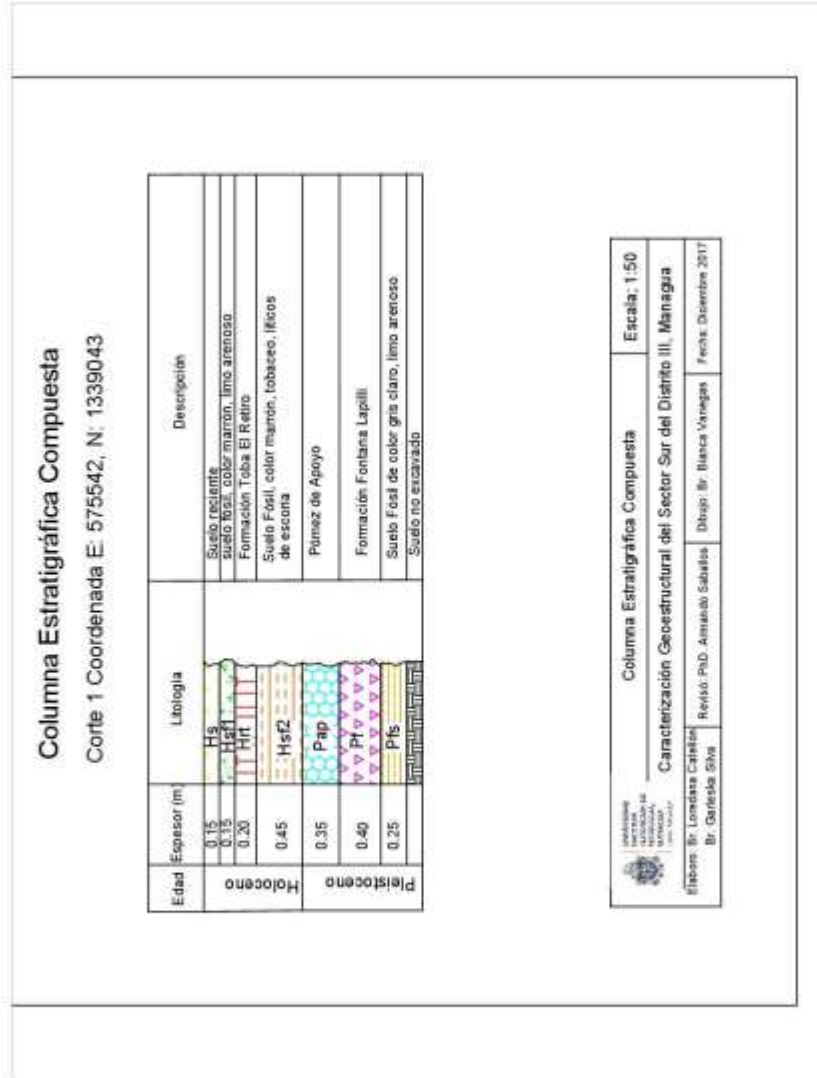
Columna Estratigráfica Compuesta

Corte 1 Coordenada E: 575542, N: 1339043

| Edad | Espesor (m) | Litología | Descripción |
|---|---|---|---|
| Holoceno | 0.15 | Hs | Suelo reciente |
| | 0.15 | Hsf1 | suelo fósil, color marrón, limo arenoso |
| | 0.20 | Hrt | Formación Toba El Retiro |
| | 0.45 | Hsf2 | Suelo Fósil, color marrón, tobaceo, líticos de escoria |
| Pleistoceno | 0.35 | Pap | Pómez de Apoyo |
| | 0.40 | Pf | Formación Fontana Lapilli |
| | 0.25 | Pfs | Suelo Fósil de color gris claro, limo arenoso |
| | | | Suelo no excavado |

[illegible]

| Columna Estratigráfica Compuesta | Escala: 1:50 |
|---|---|
| Caracterización Geoestructural del Sector Sur del Distrito III, Managua | |

Elaboro: Br. Loredana Castellón Br. Garleska Silva | Reviso: PhD. Armando Saballos | Dibujo: Br. Blanca Vanegas | Fecha: Diciembre 2017